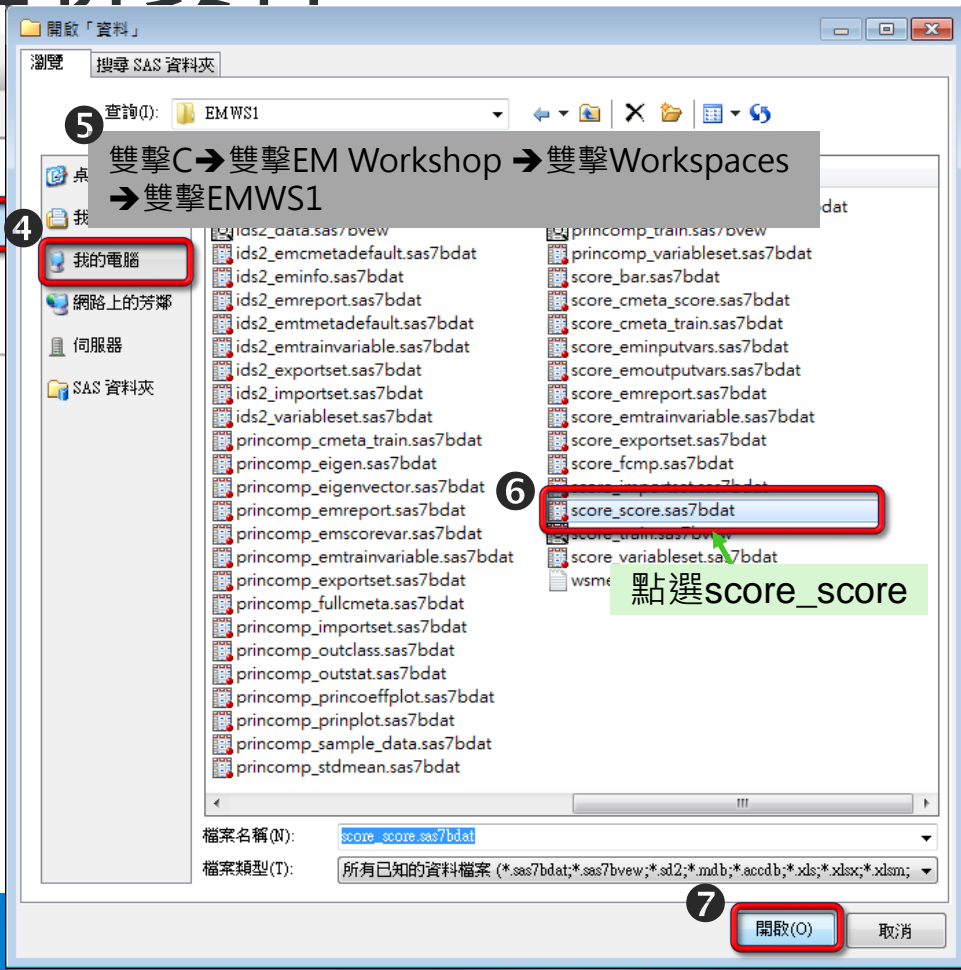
開啟「資料」

瀏覽 | 搜尋 SAS 資料夾

查詢(I): EMWS1

5 雙擊C➔雙擊EM Workshop ➔雙擊Workspaces ➔雙擊EMWS1

桌
我
4 我的電腦
網路上的芳鄰
伺服器
SAS 資料夾

ids2_data.sas7bvew
ids2_emcmetadefault.sas7bdat
ids2_eminfo.sas7bdat
ids2_emreport.sas7bdat
ids2_emtmetadefault.sas7bdat
ids2_emtrainvariable.sas7bdat
ids2_exportset.sas7bdat
ids2_importset.sas7bdat
ids2_variableset.sas7bdat
princomp_cmeta_train.sas7bdat
princomp_eigen.sas7bdat
princomp_eigenvector.sas7bdat
princomp_emreport.sas7bdat
princomp_emscorevar.sas7bdat
princomp_emtrainvariable.sas7bdat
princomp_exportset.sas7bdat
princomp_fullcmeta.sas7bdat
princomp_importset.sas7bdat
princomp_outclass.sas7bdat
princomp_outstat.sas7bdat
princomp_princoeffplot.sas7bdat
princomp_prinplot.sas7bdat
princomp_sample_data.sas7bdat
princomp_stdmean.sas7bdat

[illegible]dat
princomp_train.sas7bvew
princomp_variableset.sas7bdat
score_bar.sas7bdat
score_cmeta_score.sas7bdat
score_cmeta_train.sas7bdat
score_eminputvars.sas7bdat
score_emoutputvars.sas7bdat
score_emreport.sas7bdat
score_emtrainvariable.sas7bdat
score_exportset.sas7bdat
score_fcmp.sas7bdat
6 score_importset.sas7bdat
score_score.sas7bdat
score_train.sas7bvew
score_variableset.sas7bdat
wsme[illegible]

點選score_score

檔案名稱(N): score_score.sas7bdat
檔案類型(T): 所有已知的資料檔案 (*.sas7bdat;*.sas7bvew;*.sd2;*.mdb;*.accdb;*.xls;*.xlsx;*.xlsm;

7 開啟(O) 取消